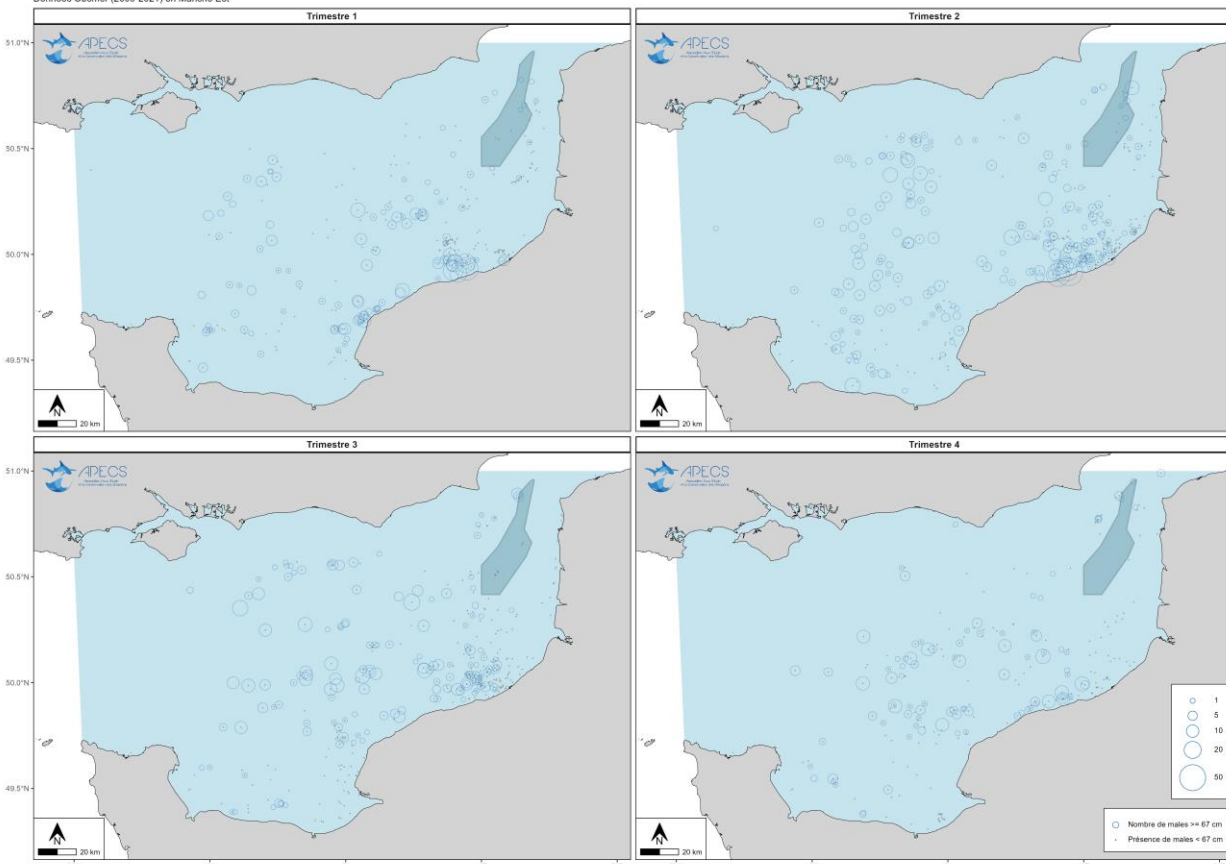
Données Obsmer (2009-2021) en Manche Est

Trimestre 1

APECS

51.0°N
50.5°N
50.0°N
49.5°N

N
20 km

Trimestre 2

APECS

N
20 km

Trimestre 3

APECS

51.0°N
50.5°N
50.0°N
49.5°N

N
20 km

Trimestre 4

APECS

1
5
10
20
50

Nombre de males >= 67 cm
Présence de males < 67 cm

N
20 km